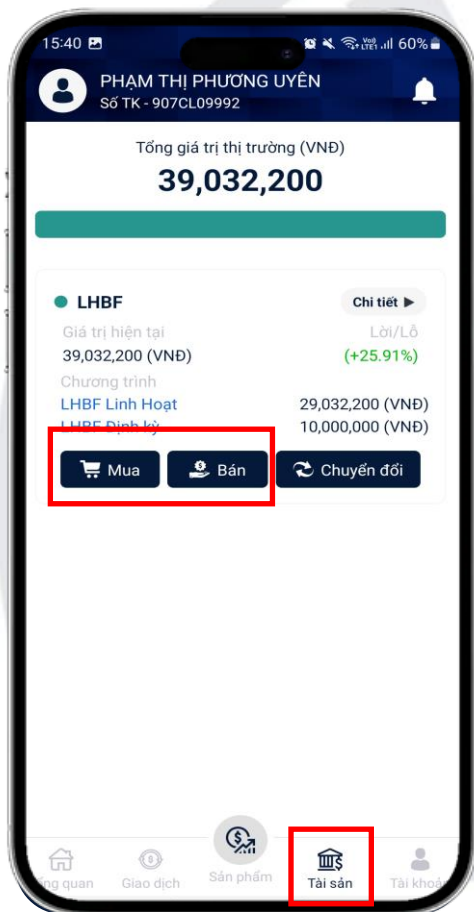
15:40 60%

PHẠM THỊ PHƯƠNG UYÊN
Số TK - 907CL09992

Tổng giá trị thị trường (VNĐ)
39,032,200

LHBF
Chi tiết ▶
Giá trị hiện tại
Lời/Lỗ
39,032,200 (VNĐ)
(+25.91%)
Chương trình
LHBF Linh Hoạt
29,032,200 (VNĐ)
LHBF Định kỳ
10,000,000 (VNĐ)

Mua
Bán
Chuyển đổi

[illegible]ng quan
Giao dịch
Sản phẩm
Tài sản
Tài khoả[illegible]